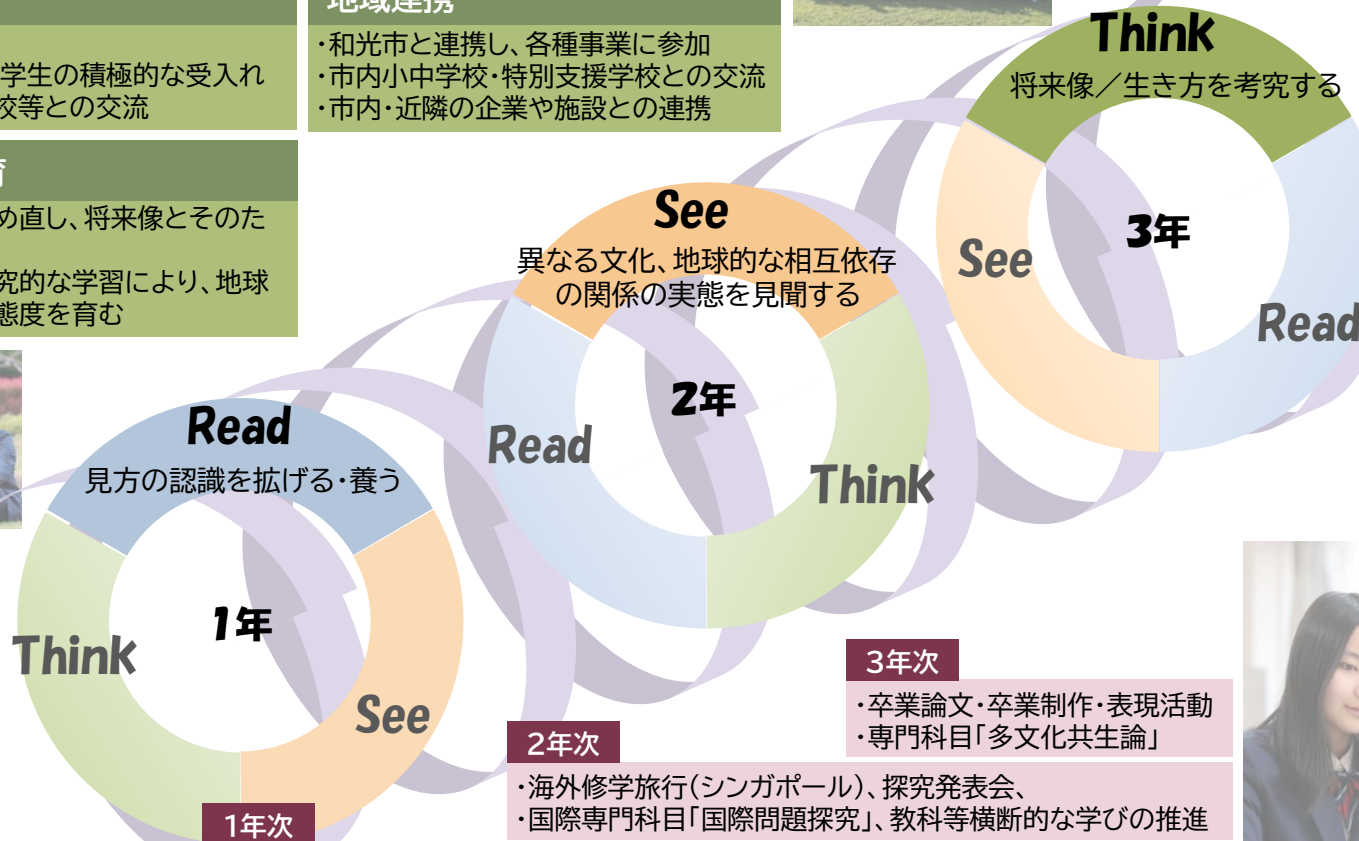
学生の積極的な受入れ
交等との交流

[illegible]
め直し、将来像とそのた
究的な学習により、地球
態度を育む

地域連携
・和光市と連携し、各種事業に参加
・市内小中学校・特別支援学校との交流
・市内・近隣の企業や施設との連携

Think
将来像／生き方を考究する
3年
See
Read

See
異なる文化、地球的な相互依存の関係の実態を見聞する
2年
Read
Think

Read
見方の認識を拡げる・養う
1年
Think
See

3年次
・卒業論文・卒業制作・表現活動
・専門科目「多文化共生論」

2年次
・海外修学旅行（シンガポール）、探究発表会、
・国際専門科目「国際問題探究」、教科等横断的な学びの推進

1年次